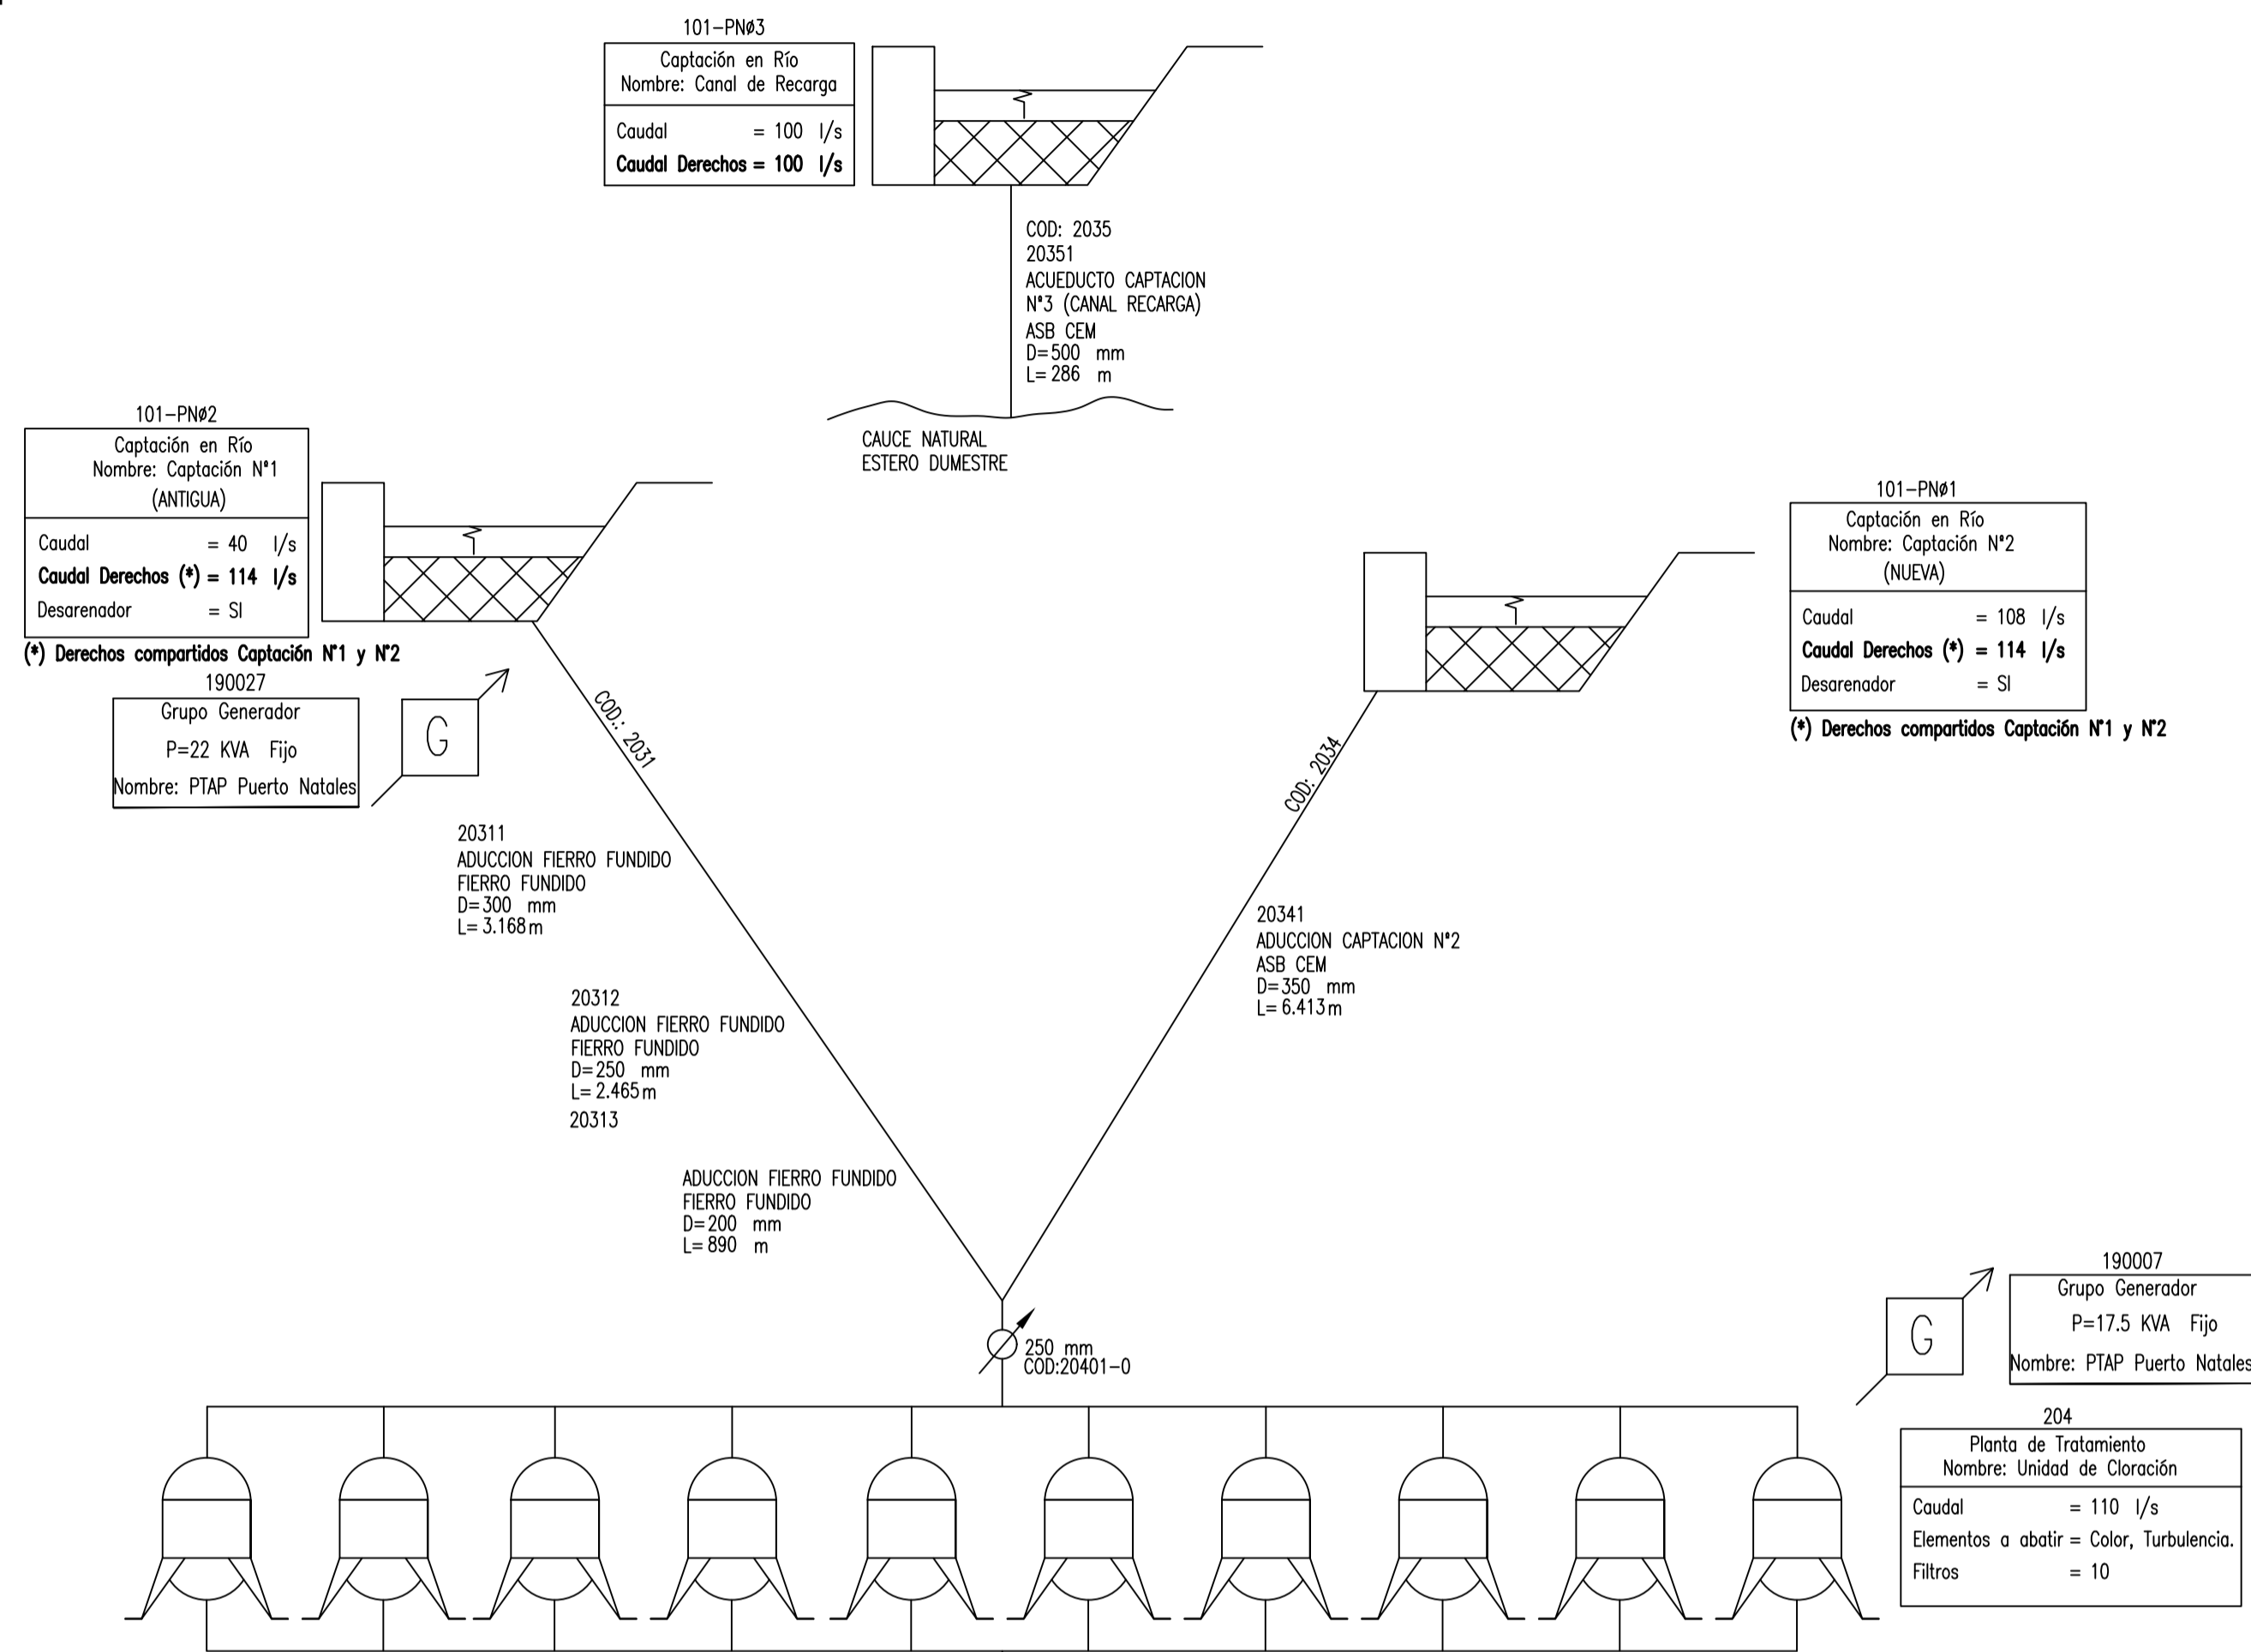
101–PNØ3

| Captación en Río Nombre: Canal de Recarga |
|---|
| Caudal = 100 l/s |
| **Caudal Derechos = 100 l/s** |

COD: 2035
20351
ACUEDUCTO CAPTACION N°3 (CANAL RECARGA)
ASB CEM
D=500 mm
L=286 m

CAUCE NATURAL
ESTERO DUMESTRE

101–PNØ2

| Captación en Río Nombre: Captación N°1 (ANTIGUA) |
|---|
| Caudal = 40 l/s |
| **Caudal Derechos (\*) = 114 l/s** |
| Desarenador = SI |

**(\*) Derechos compartidos Captación N°1 y N°2**

190027

| Grupo Generador |
|---|
| P=22 KVA Fijo |
| Nombre: PTAP Puerto Natales |

G

COD.: 2031

20311
ADUCCION FIERRO FUNDIDO
FIERRO FUNDIDO
D=300 mm
L=3.168 m

20312
ADUCCION FIERRO FUNDIDO
FIERRO FUNDIDO
D=250 mm
L=2.465 m
20313

ADUCCION FIERRO FUNDIDO
FIERRO FUNDIDO
D=200 mm
L=890 m

101–PNØ1

| Captación en Río Nombre: Captación N°2 (NUEVA) |
|---|
| Caudal = 108 l/s |
| **Caudal Derechos (\*) = 114 l/s** |
| Desarenador = SI |

**(\*) Derechos compartidos Captación N°1 y N°2**

COD: 2034

20341
ADUCCION CAPTACION N°2
ASB CEM
D=350 mm
L=6.413 m

250 mm
COD:20401–0

190007

| Grupo Generador |
|---|
| P=17.5 KVA Fijo |
| Nombre: PTAP Puerto Natales |

G

204

| Planta de Tratamiento Nombre: Unidad de Cloración |
|---|
| Caudal = 110 l/s |
| Elementos a abatir = Color, Turbulencia. |
| Filtros = 10 |